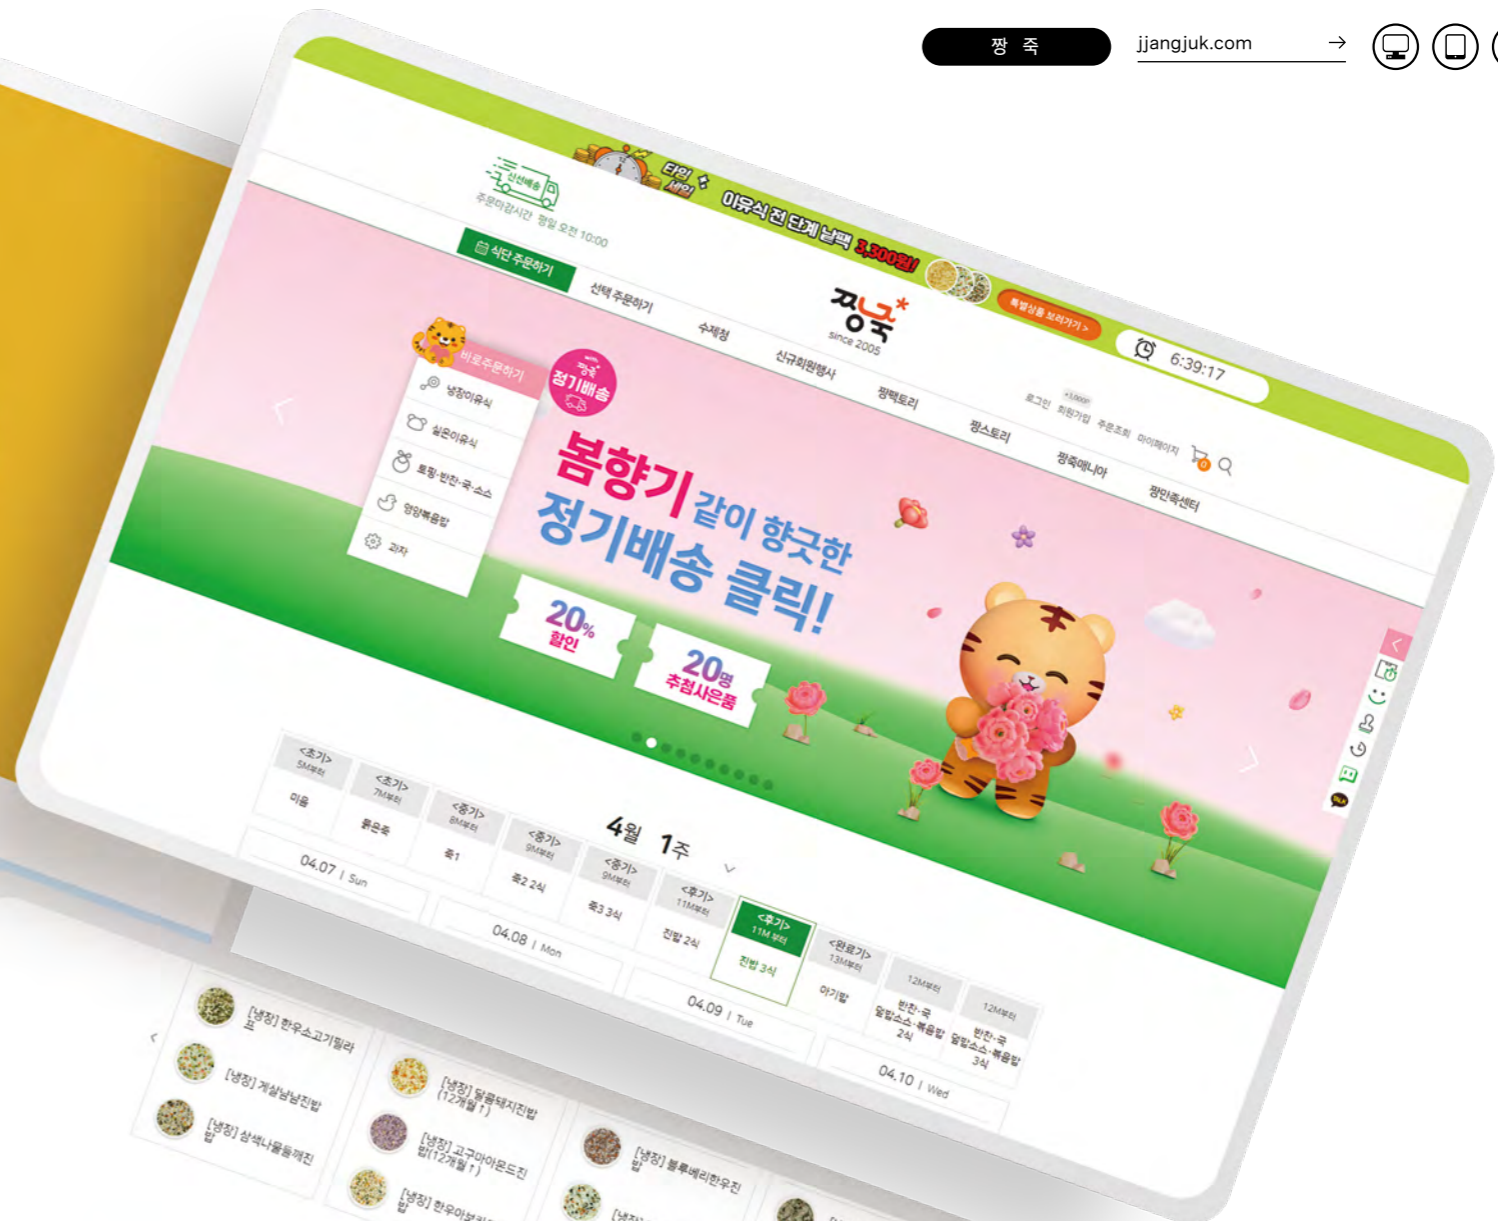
짱 죽

jjangjuk.com →

신선배송
주문마감시간 평일 오전 10:00

타임세일 이유식 전 단계 낱팩 3,300원!

특별상품 보러가기 >

6:39:17

식단 주문하기 선택 주문하기 수제청 신규회원행사 짱팩토리 짱스토리 짱죽매니아 짱만족센터

짱죽 since 2005

로그인 회원가입 주문조회 마이페이지

바로주문하기
냉장이유식
실온이유식
토핑·반찬·국·소스
영양볶음밥
과자

짱죽 정기배송

봄향기 같이 향긋한 정기배송 클릭!

20% 할인

20명 추첨사은품

4월 1주

| <초기> 5M부터 | <초기> 7M부터 | <중기> 8M부터 | <중기> 9M부터 | <중기> 9M부터 | <후기> 11M부터 | <후기> 11M 부터 | <완료기> 13M부터 | 12M부터 | 12M부터 |
|---|---|---|---|---|---|---|---|---|---|
| 미음 | 묽은죽 | 죽1 | 죽2 2식 | 죽3 3식 | 진밥 2식 | 진밥 3식 | 아기밥 | 반찬·국 덮밥소스·볶음밥 2식 | 반찬·국 덮밥소스·볶음밥 3식 |

04.07 | Sun
04.08 | Mon
04.09 | Tue
04.10 | Wed

[냉장] 한우소고기필라프
[냉장] 게살닭날진밥
[냉장] 삼색나물돌깨진밥
[냉장] 돌콩돼지진밥 (12개월↑)
[냉장] 고구마아몬드진밥(12개월↑)
[냉장] 한우아보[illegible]
[냉장] 블루베리한우진밥
[냉장] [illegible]